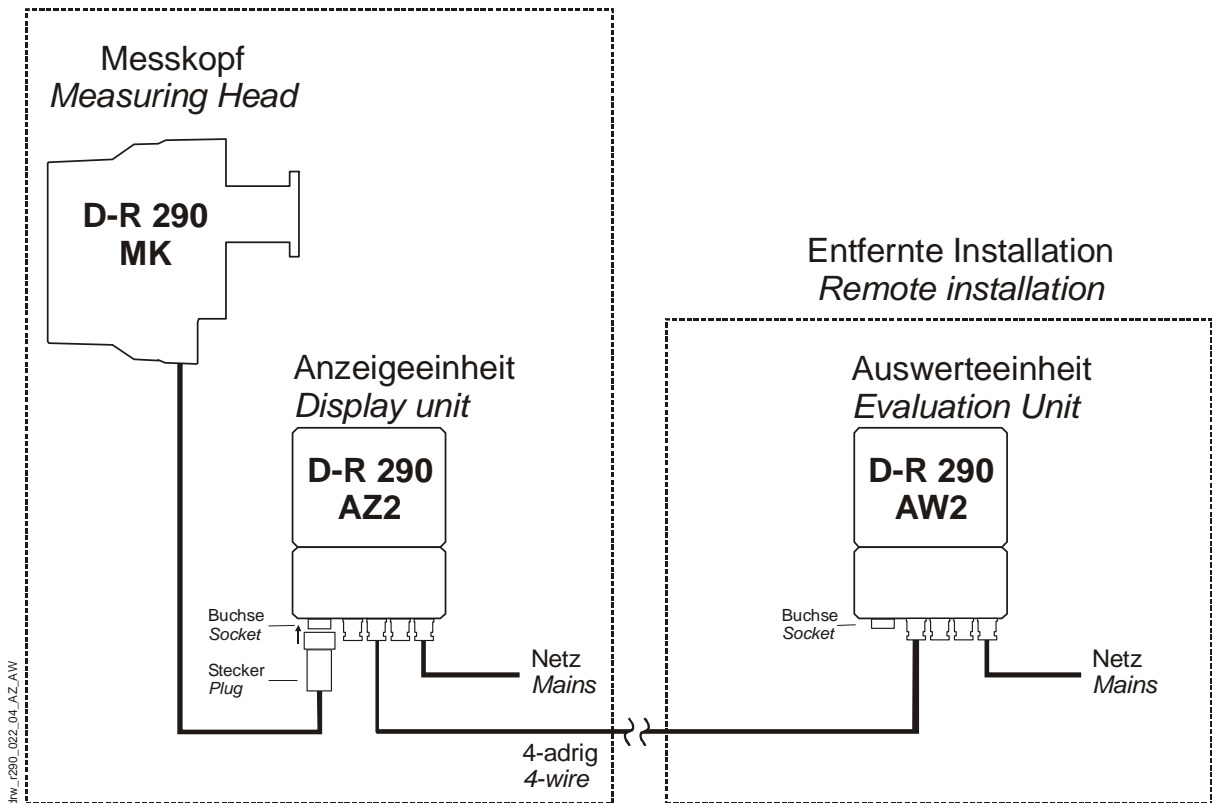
Messkopf
*Measuring Head*

D-R 290
MK

Entfernte Installation
*Remote installation*

Anzeigeeinheit
*Display unit*

D-R 290
AZ2

Auswerteeinheit
*Evaluation Unit*

D-R 290
AW2

Buchse
*Socket*

Stecker
*Plug*

Netz
*Mains*

Buchse
*Socket*

Netz
*Mains*

4-adrig
*4-wire*

drw_r290_022_04_AZ_AW